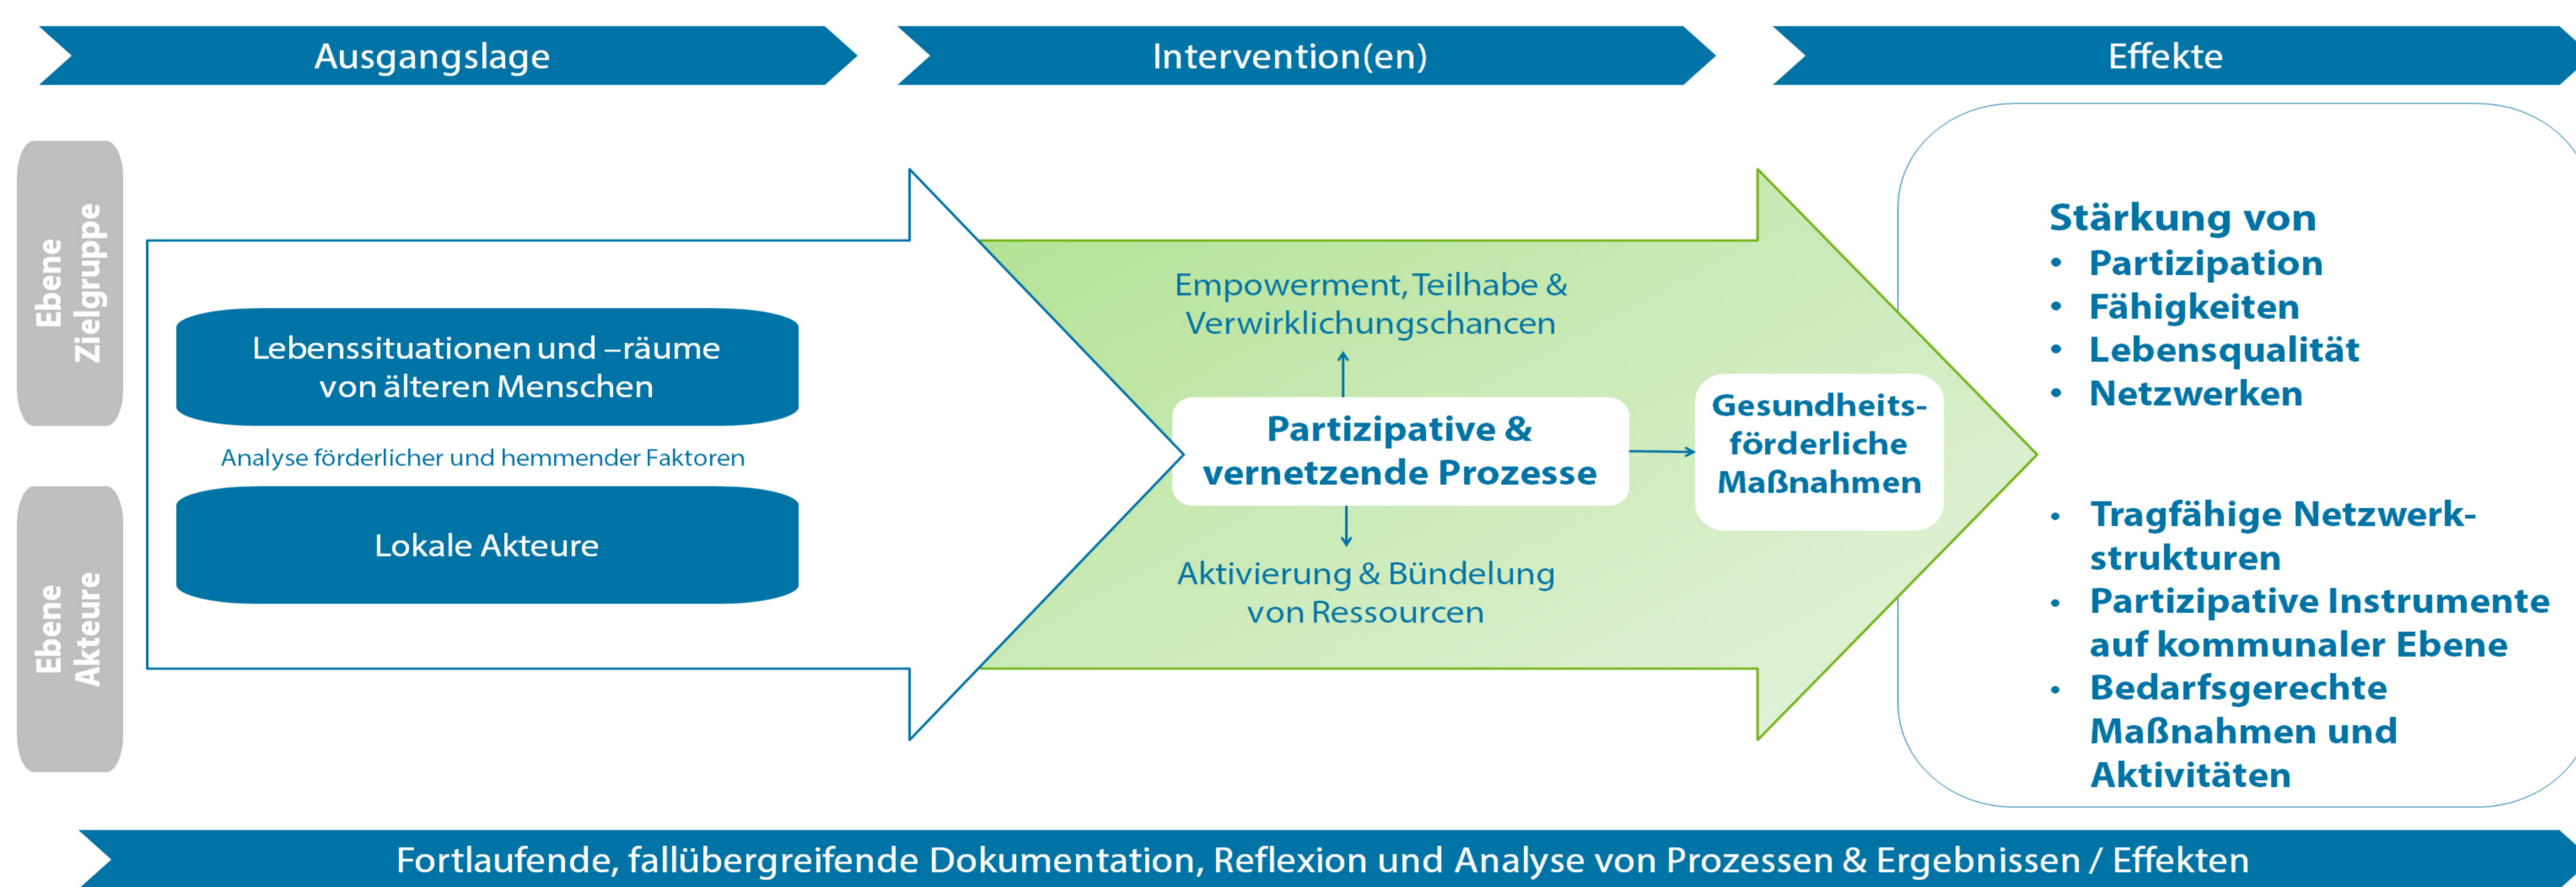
Ausgangslage

Intervention(en)

Effekte

Ebene Zielgruppe

Ebene Akteure

Lebenssituationen und –räume von älteren Menschen

Analyse förderlicher und hemmender Faktoren

Lokale Akteure

Empowerment, Teilhabe & Verwirklichungschancen

Partizipative & vernetzende Prozesse

Aktivierung & Bündelung von Ressourcen

Gesundheitsförderliche Maßnahmen

Stärkung von
• Partizipation
• Fähigkeiten
• Lebensqualität
• Netzwerken

• Tragfähige Netzwerkstrukturen
• Partizipative Instrumente auf kommunaler Ebene
• Bedarfsgerechte Maßnahmen und Aktivitäten

Fortlaufende, fallübergreifende Dokumentation, Reflexion und Analyse von Prozessen & Ergebnissen / Effekten